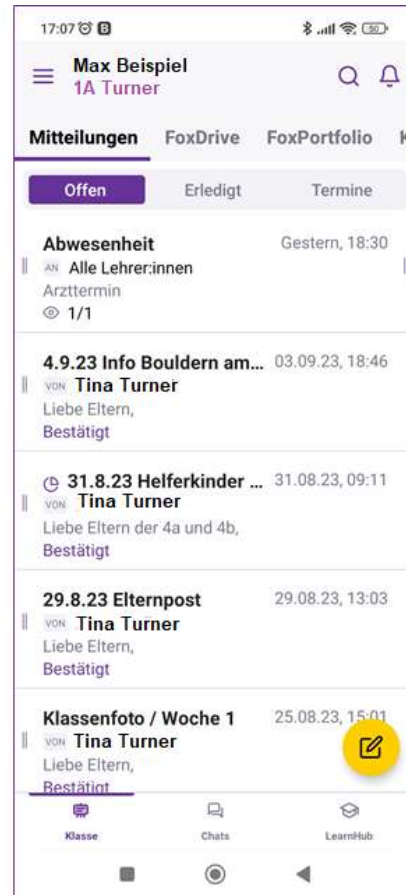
17:07

Max Beispiel
1A Turner

Mitteilungen FoxDrive FoxPortfolio K

Offen Erledigt Termine

Abwesenheit Gestern, 18:30
AN Alle Lehrer:innen
Arzttermin
1/1

4.9.23 Info Bouldern am... 03.09.23, 18:46
VON Tina Turner
Liebe Eltern,
Bestätigt

31.8.23 Helferkinder ... 31.08.23, 09:11
VON Tina Turner
Liebe Eltern der 4a und 4b,
Bestätigt

29.8.23 Elternpost 29.08.23, 13:03
VON Tina Turner
Liebe Eltern,
Bestätigt

Klassenfoto / Woche 1 25.08.23, 15:01
VON Tina Turner
Liebe Eltern,
Bestätigt

Klasse Chats LearnHub